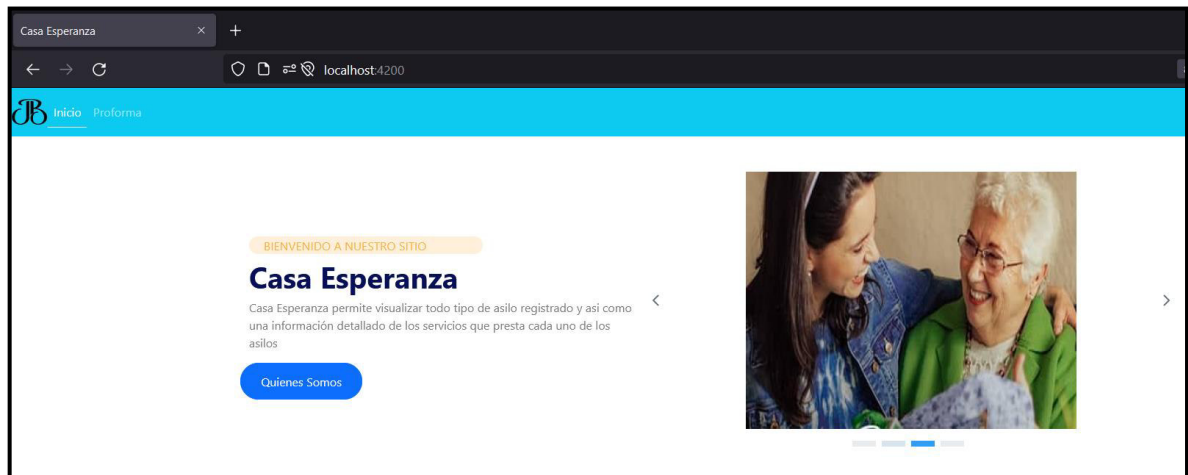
Casa Esperanza ×
+
localhost:4200
JB Inicio Proforma

BIENVENIDO A NUESTRO SITIO

Casa Esperanza

Casa Esperanza permite visualizar todo tipo de asilo registrado y asi como una información detallado de los servicios que presta cada uno de los asilos

Quienes Somos